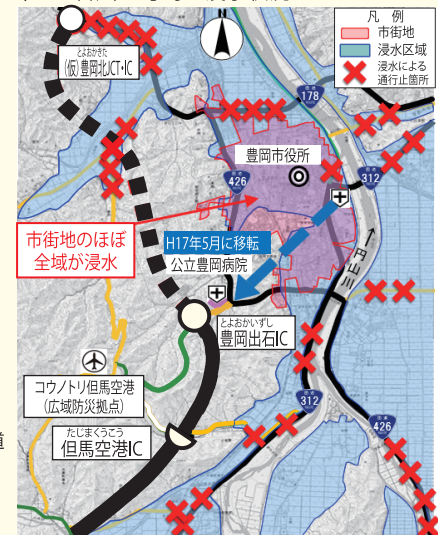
凡　例
市街地
浸水区域
浸水による通行止箇所

とよおかきた
(仮)豊岡北JCT・IC

178

豊岡市役所

426

312

市街地のほぼ全域が浸水

H17年5月に移転

公立豊岡病院

円山川

とよおかいずし
豊岡出石IC

コウノトリ但馬空港
(広域防災拠点)

たじまくうこう
但馬空港IC

312

426